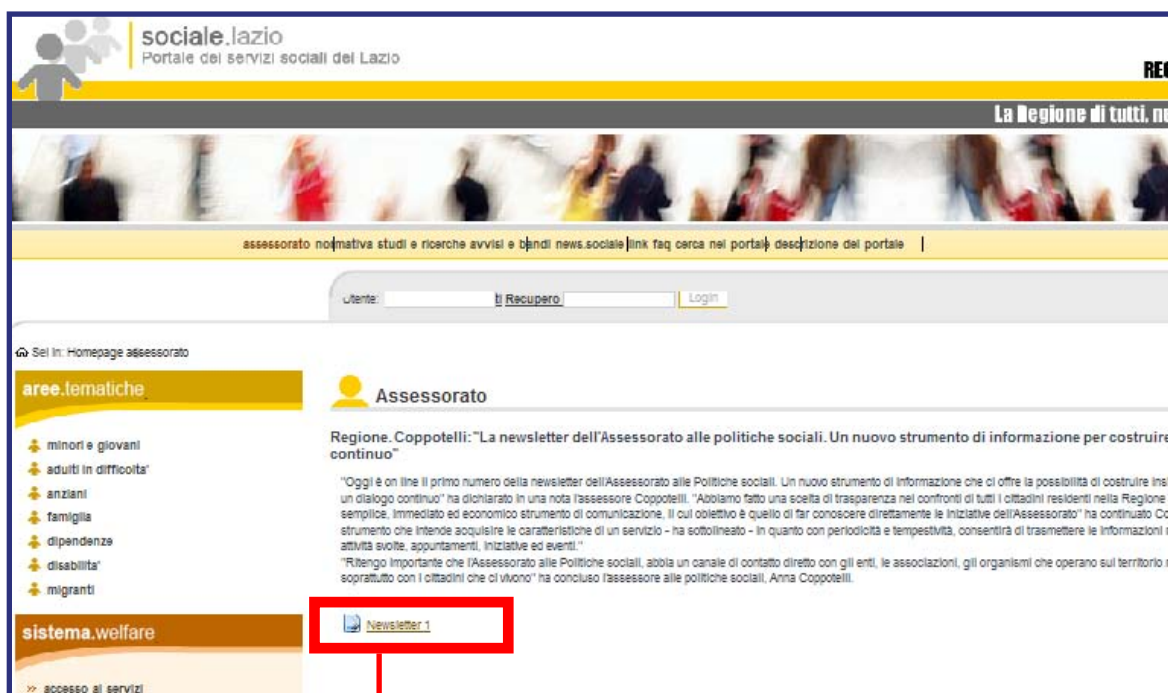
sociale.lazio
Portale dei servizi sociali del Lazio

REG

La Regione di tutti, n

assessorato normativa studi e ricerche avvisi e bandi news.sociale link faq cerca nel portale descrizione del portale |

Utente: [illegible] Recupero Login

Sei in: Homepage assessorato

aree.tematiche

minori e giovani
adulti in difficolta'
anziani
famiglia
dipendenze
disabilita'
migranti

sistema.welfare

» accesso ai servizi

Assessorato

Regione. Coppotelli: "La newsletter dell'Assessorato alle politiche sociali. Un nuovo strumento di informazione per costruire continuo"

"Oggi è on line il primo numero della newsletter dell'Assessorato alle Politiche sociali. Un nuovo strumento di informazione che ci offre la possibilità di costruire insi un dialogo continuo" ha dichiarato in una nota l'assessore Coppotelli. "Abbiamo fatto una scelta di trasparenza nei confronti di tutti i cittadini residenti nella Regione semplice, immediato ed economico strumento di comunicazione, il cui obiettivo è quello di far conoscere direttamente le iniziative dell'Assessorato" ha continuato Co strumento che intende acquisire le caratteristiche di un servizio - ha sottolineato - in quanto con periodicità e tempestività, consentirà di trasmettere le informazioni attività svolte, appuntamenti, iniziative ed eventi."
"Ritengo importante che l'Assessorato alle Politiche sociali, abbia un canale di contatto diretto con gli enti, le associazioni, gli organismi che operano sul territorio soprattutto con i cittadini che ci vivono" ha concluso l'assessore alle politiche sociali, Anna Coppotelli.

Newsletter 1